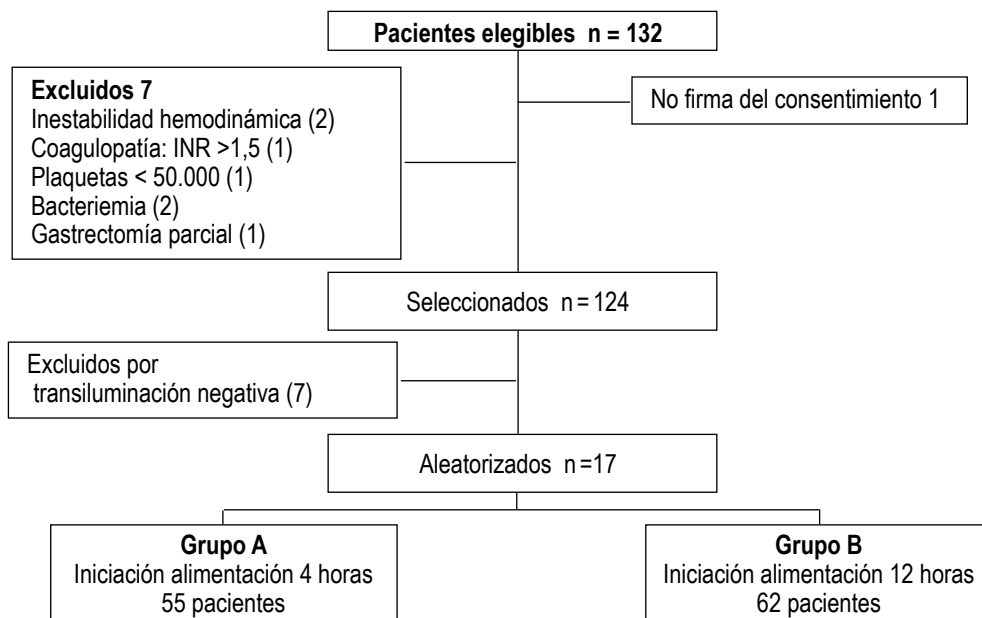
Pacientes elegibles n = 132

Excluidos 7
Inestabilidad hemodinámica (2)
Coagulopatía: INR >1,5 (1)
Plaquetas < 50.000 (1)
Bacteriemia (2)
Gastrectomía parcial (1)

No firma del consentimiento 1

Seleccionados n = 124

Excluidos por transiluminación negativa (7)

Aleatorizados n =17

Grupo A
Iniciación alimentación 4 horas
55 pacientes

Grupo B
Iniciación alimentación 12 horas
62 pacientes